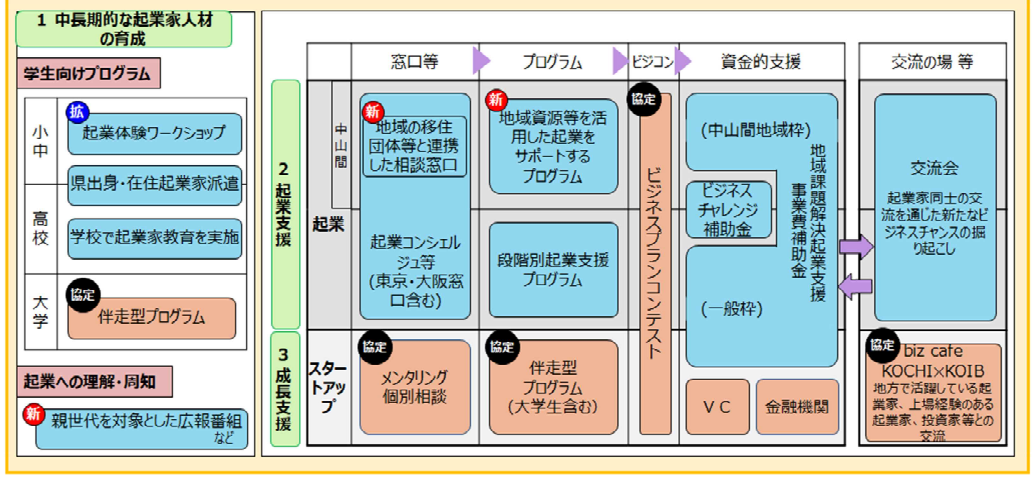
1 中長期的な起業家人材の育成

学生向けプログラム

小中
拡
起業体験ワークショップ

高校
県出身・在住起業家派遣
学校で起業家教育を実施

大学
協定
伴走型プログラム

起業への理解・周知

新
親世代を対象とした広報番組など

2 起業支援

3 成長支援

窓口等
プログラム
ビジコン
資金的支援
交流の場 等

起業

中山間

新
地域の移住団体等と連携した相談窓口

起業コンシェルジュ等（東京・大阪窓口含む）

新
地域資源等を活用した起業をサポートするプログラム

段階別起業支援プログラム

協定
ビジネスプランコンテスト

（中山間地域枠）

ビジネスチャレンジ補助金

（一般枠）

地域課題解決起業支援事業費補助金

交流会
起業家同士の交流を通じた新たなビジネスチャンスの掘り起こし

スタートアップ

協定
メンタリング個別相談

協定
伴走型プログラム（大学生含む）

ＶＣ
金融機関

協定
biz cafe KOCHI×KOIB
地方で活躍している起業家、上場経験のある起業家、投資家等との交流